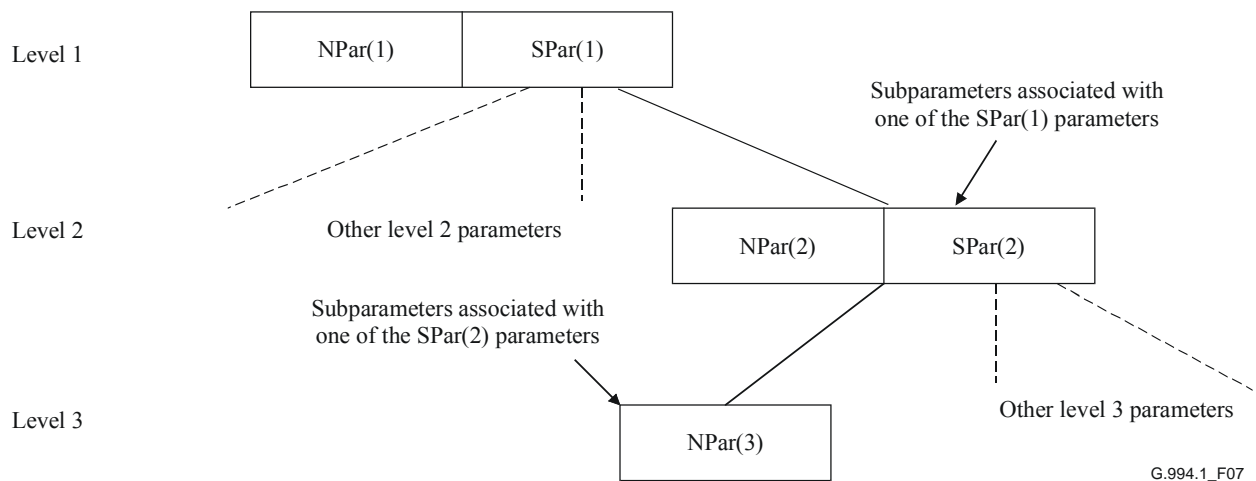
Level 1

NPar(1)

SPar(1)

Subparameters associated with one of the SPar(1) parameters

Level 2

Other level 2 parameters

NPar(2)

SPar(2)

Subparameters associated with one of the SPar(2) parameters

Level 3

Other level 3 parameters

NPar(3)

G.994.1_F07